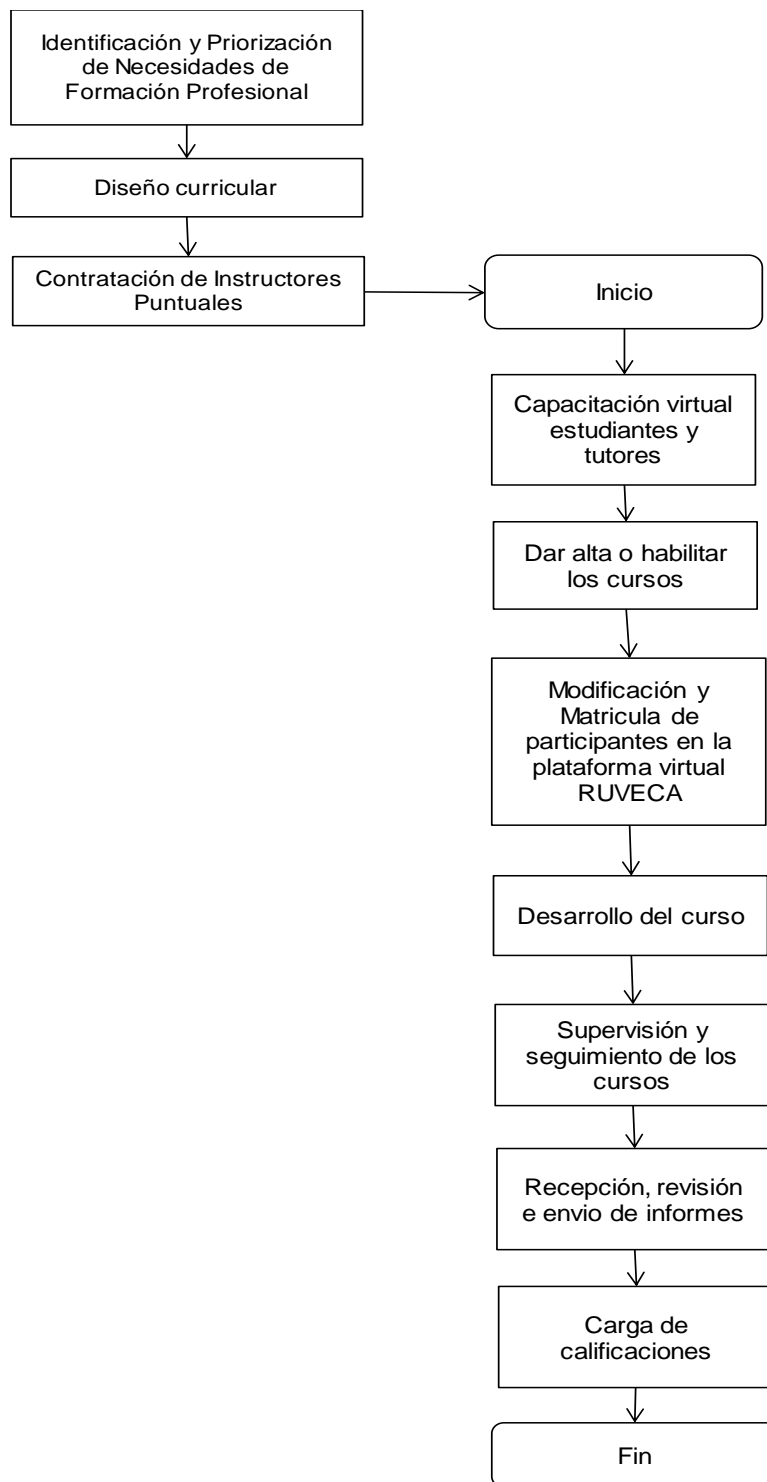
Identificación y Priorización de Necesidades de Formación Profesional

Diseño curricular

Contratación de Instructores Puntuales

Inicio

Capacitación virtual estudiantes y tutores

Dar alta o habilitar los cursos

Modificación y Matricula de participantes en la plataforma virtual RUVECA

Desarrollo del curso

Supervisión y seguimiento de los cursos

Recepción, revisión e envio de informes

Carga de calificaciones

Fin